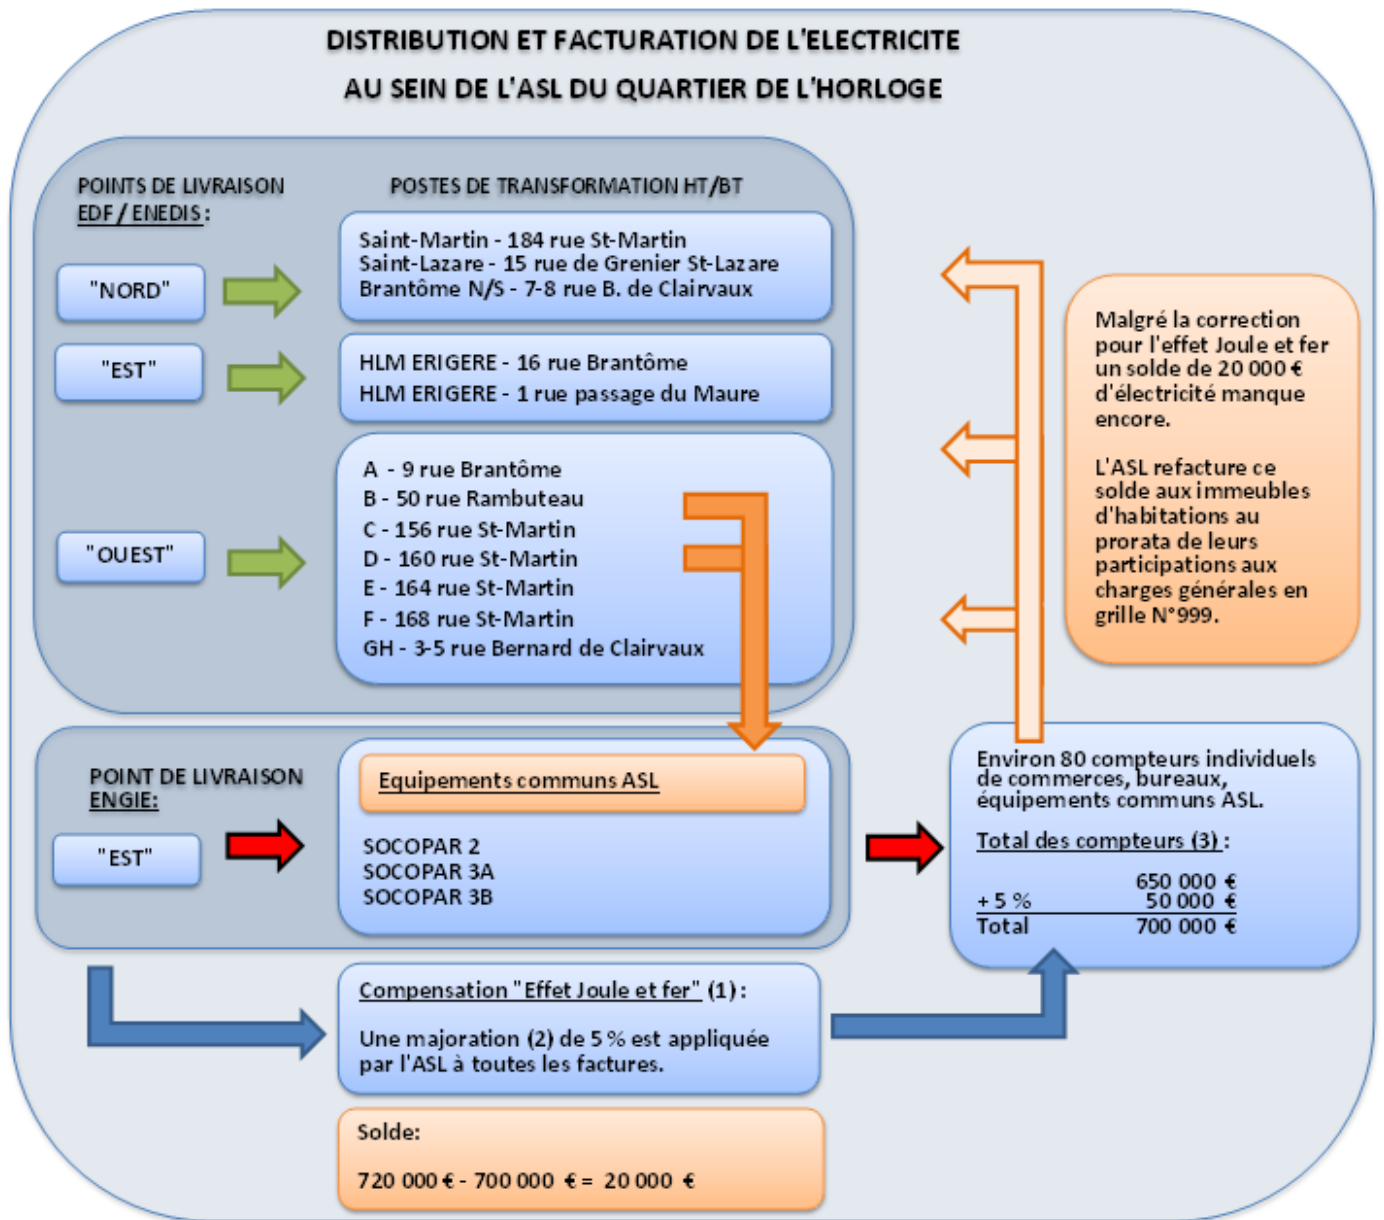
DISTRIBUTION ET FACTURATION DE L'ELECTRICITE
AU SEIN DE L'ASL DU QUARTIER DE L'HORLOGE

POINTS DE LIVRAISON EDF / ENEDIS :

POSTES DE TRANSFORMATION HT/BT

"NORD"

Saint-Martin - 184 rue St-Martin
Saint-Lazare - 15 rue de Grenier St-Lazare
Brantôme N/S - 7-8 rue B. de Clairvaux

"EST"

HLM ERIGERE - 16 rue Brantôme
HLM ERIGERE - 1 rue passage du Maure

"OUEST"

A - 9 rue Brantôme
B - 50 rue Rambuteau
C - 156 rue St-Martin
D - 160 rue St-Martin
E - 164 rue St-Martin
F - 168 rue St-Martin
GH - 3-5 rue Bernard de Clairvaux

Malgré la correction pour l'effet Joule et fer un solde de 20 000 € d'électricité manque encore.

L'ASL refacture ce solde aux immeubles d'habitations au prorata de leurs participations aux charges générales en grille N°999.

POINT DE LIVRAISON ENGIE:

"EST"

Equipements communs ASL

SOCOPAR 2
SOCOPAR 3A
SOCOPAR 3B

Environ 80 compteurs individuels de commerces, bureaux, équipements communs ASL.

Total des compteurs (3) :

| | 650 000 € |
|---|---|
| + 5 % | 50 000 € |
| Total | 700 000 € |

Compensation "Effet Joule et fer" (1) :

Une majoration (2) de 5 % est appliquée par l'ASL à toutes les factures.

Solde:

720 000 € - 700 000 € = 20 000 €